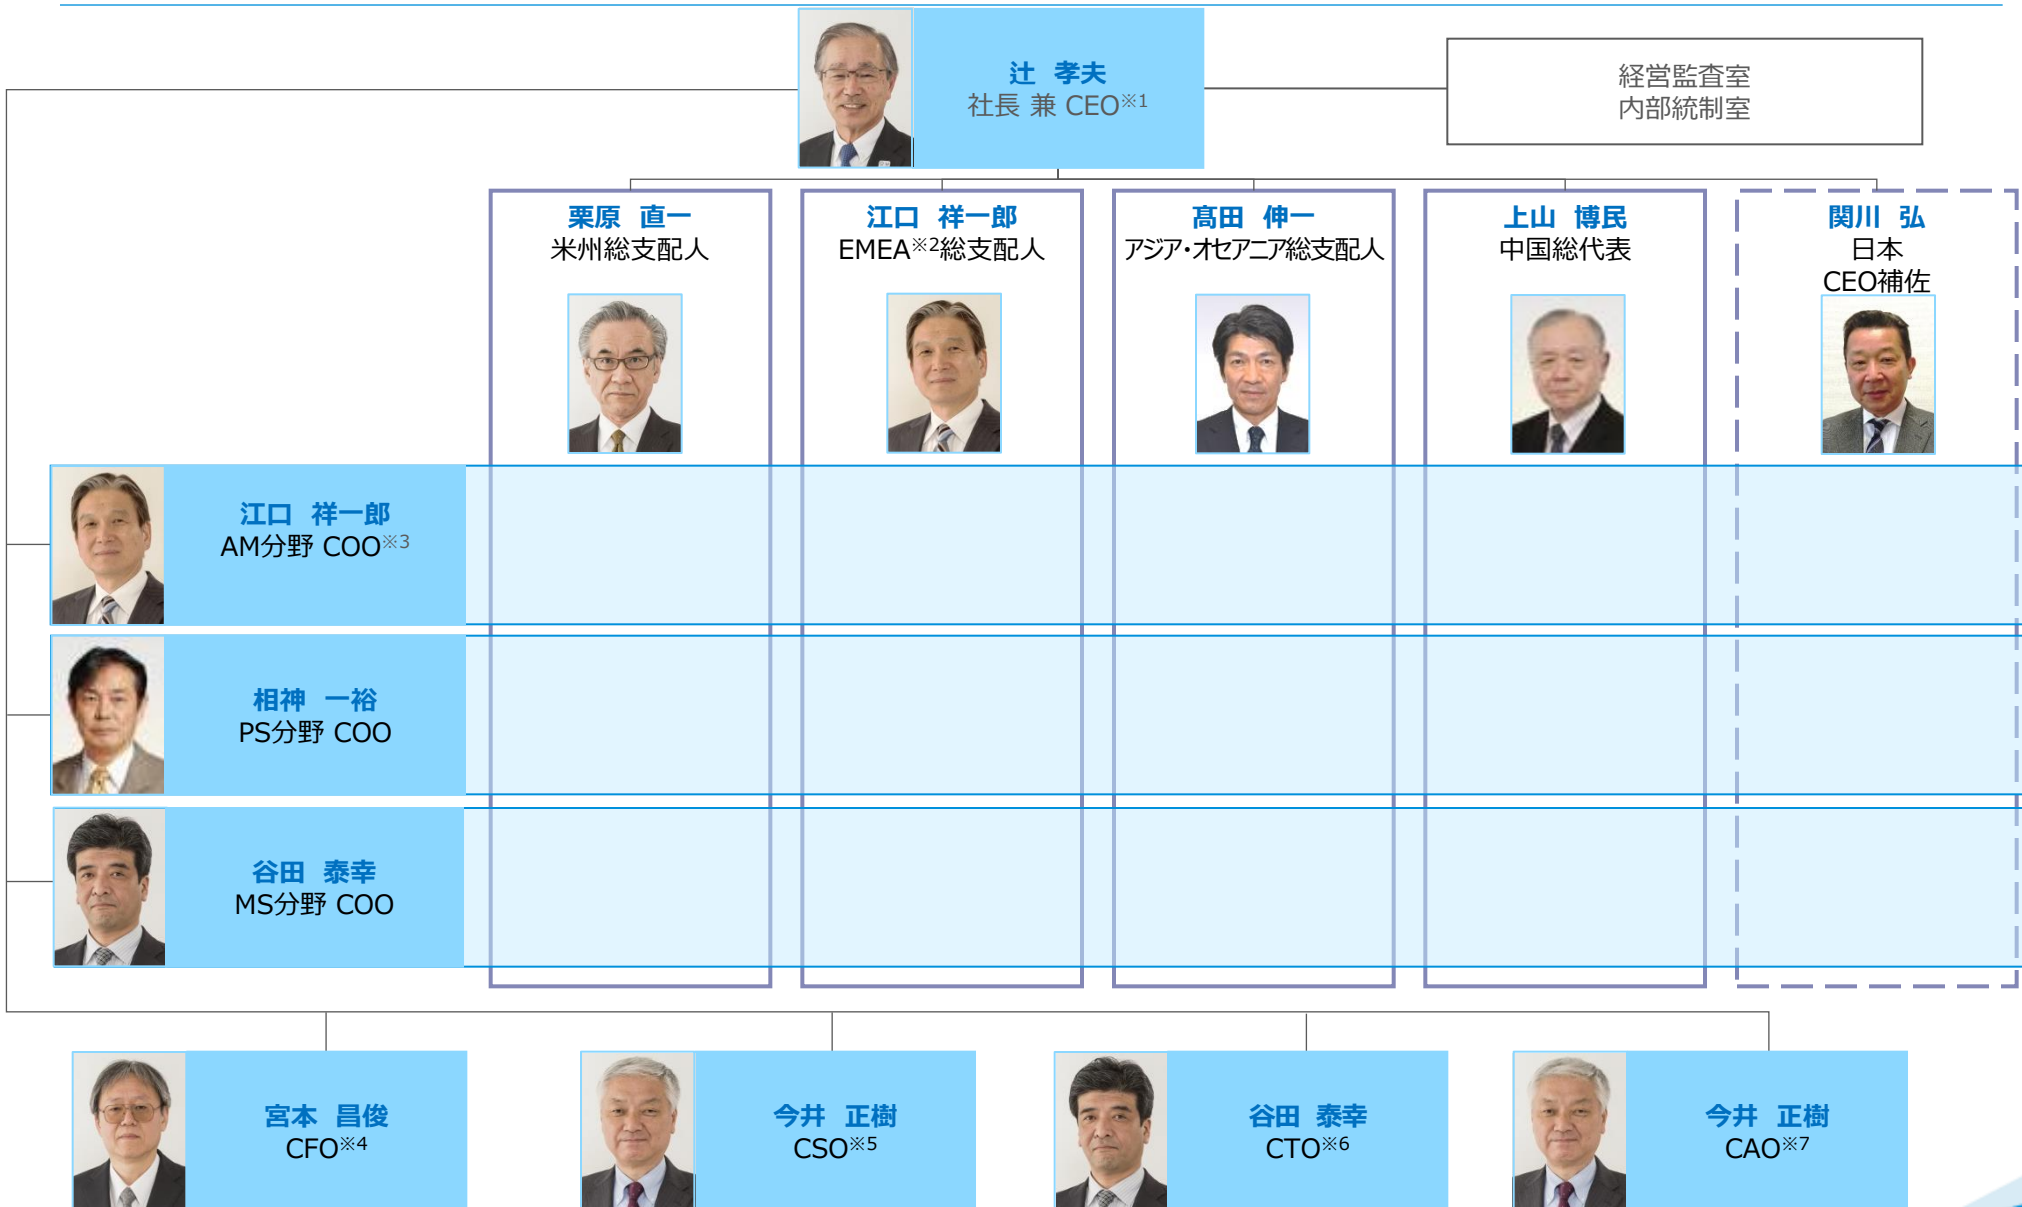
辻　孝夫
社長 兼 CEO※1

経営監査室
内部統制室

栗原　直一
米州総支配人

江口　祥一郎
EMEA※2総支配人

髙田　伸一
アジア・オセアニア総支配人

上山　博民
中国総代表

関川　弘
日本
CEO補佐

江口　祥一郎
AM分野 COO※3

相神　一裕
PS分野 COO

谷田　泰幸
MS分野 COO

宮本　昌俊
CFO※4

今井　正樹
CSO※5

谷田　泰幸
CTO※6

今井　正樹
CAO※7